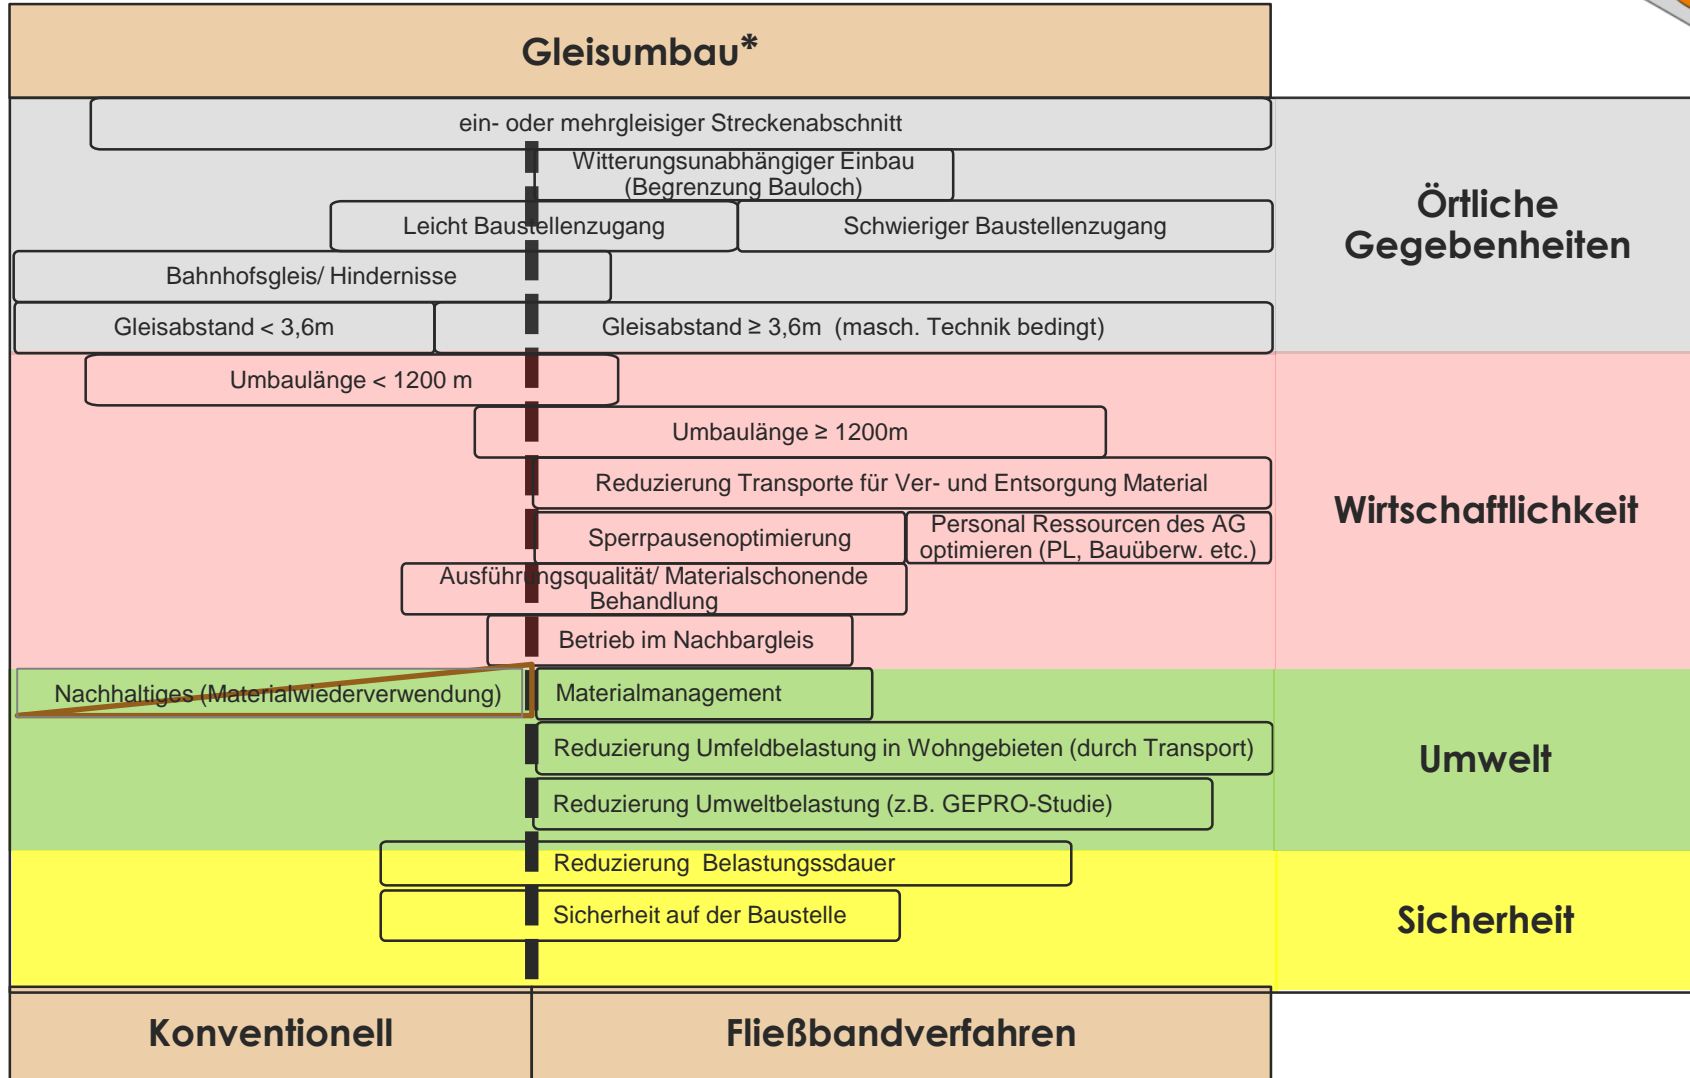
Gleisumbau*

ein- oder mehrgleisiger Streckenabschnitt

Witterungsunabhängiger Einbau (Begrenzung Bauloch)

Leicht Baustellenzugang

Schwieriger Baustellenzugang

Bahnhofsgleis/ Hindernisse

Gleisabstand < 3,6m

Gleisabstand ≥ 3,6m (masch. Technik bedingt)

Örtliche Gegebenheiten

Umbaulänge < 1200 m

Umbaulänge ≥ 1200m

Reduzierung Transporte für Ver- und Entsorgung Material

Sperrpausenoptimierung

Personal Ressourcen des AG optimieren (PL, Bauüberw. etc.)

Ausführungsqualität/ Materialschonende Behandlung

Betrieb im Nachbargleis

Wirtschaftlichkeit

Nachhaltiges (Materialwiederverwendung)

Materialmanagement

Reduzierung Umfeldbelastung in Wohngebieten (durch Transport)

Reduzierung Umweltbelastung (z.B. GEPRO-Studie)

Umwelt

Reduzierung Belastungssdauer

Sicherheit auf der Baustelle

Sicherheit

Konventionell

Fließbandverfahren